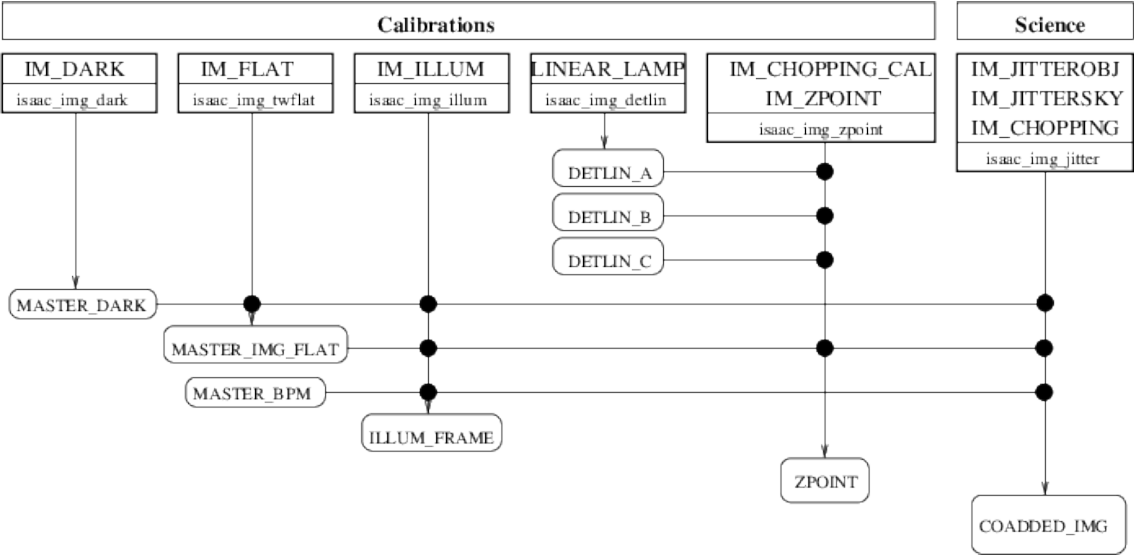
Calibrations

Science

IM_DARK
isaac_img_dark

IM_FLAT
isaac_img_twflat

IM_ILLUM
isaac_img_illum

LINEAR_LAMP
isaac_img_detlin

IM_CHOPPING_CAL
IM_ZPOINT
isaac_img_zpoint

IM_JITTEROBJ
IM_JITTERSKY
IM_CHOPPING
isaac_img_jitter

DETLIN_A

DETLIN_B

DETLIN_C

MASTER_DARK

MASTER_IMG_FLAT

MASTER_BPM

ILLUM_FRAME

ZPOINT

COADDED_IMG